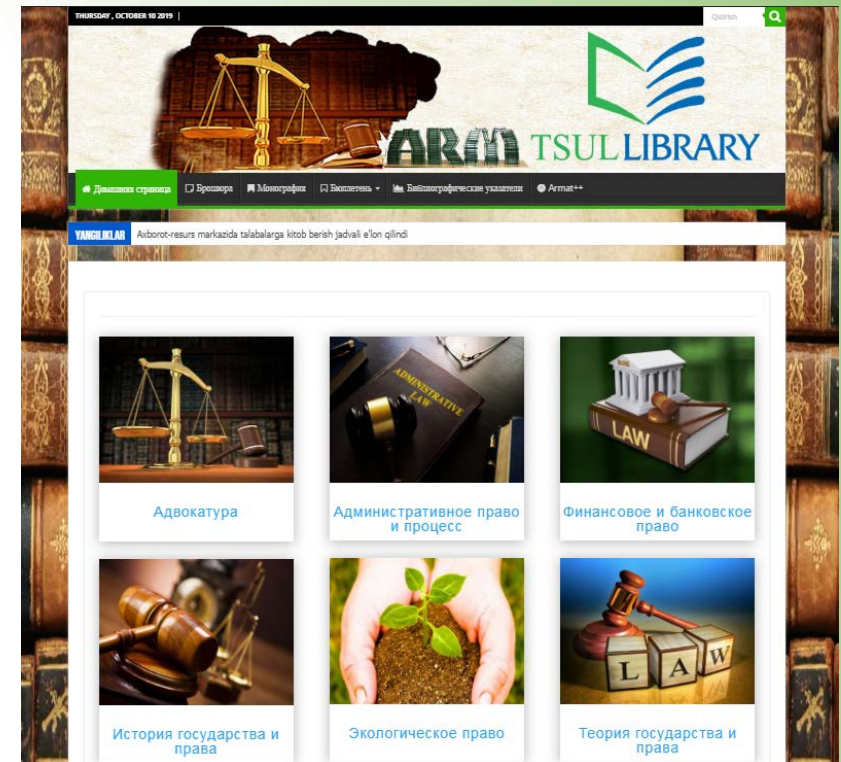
THURSDAY , OCTOBER 10 2019 |

Qidirish

ARM TSUL LIBRARY

Домашняя страница | Брошюра | Монография | Бюллетень | Библиографические указатели | Armat++

YANGILIKLAR Axborot-resurs markazida talabalarga kitob berish jadvali e'lon qilindi

ADMINISTRATIVE LAW

LAW

Адвокатура

Административное право и процесс

Финансовое и банковское право

L A W

История государства и права

Экологическое право

Теория государства и права